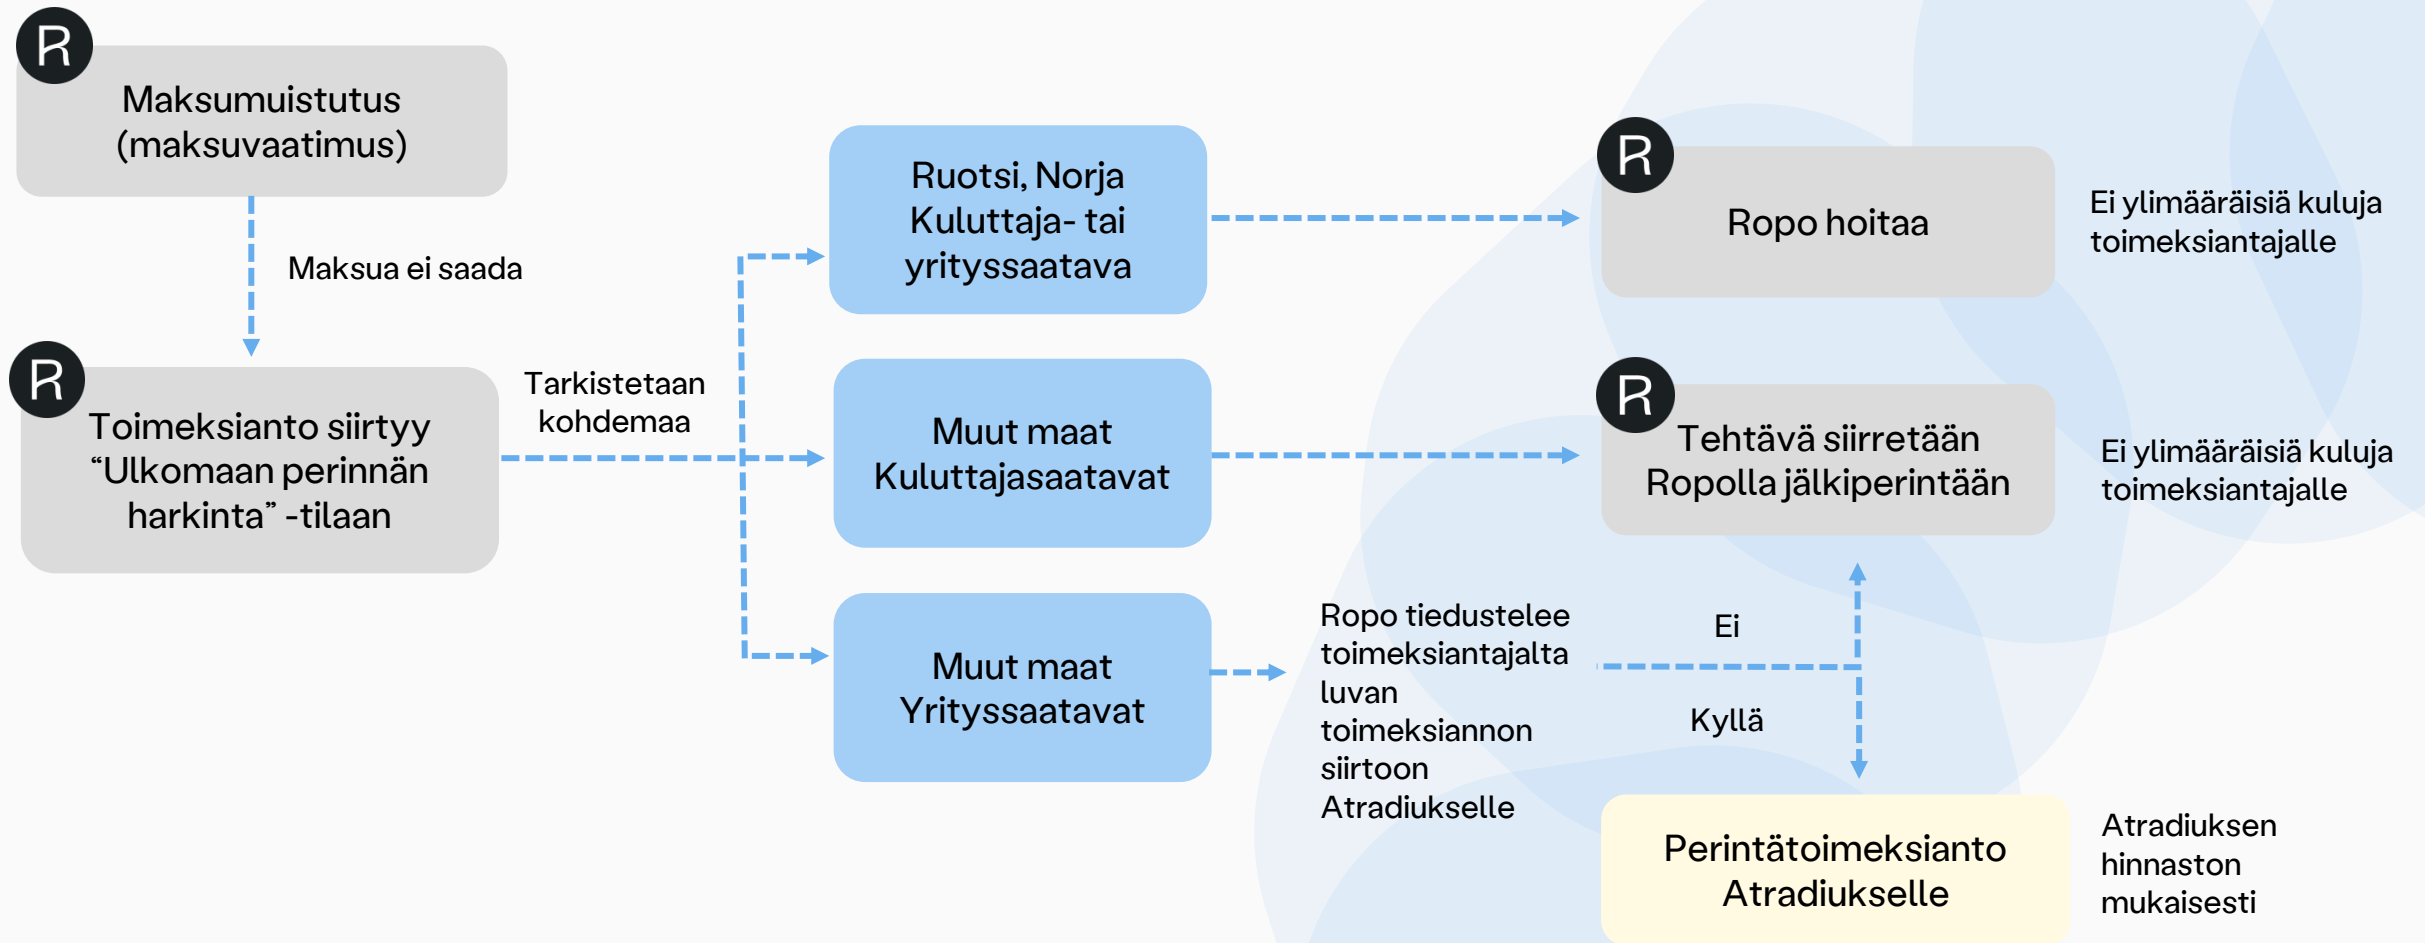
R
Maksumuistutus (maksuvaatimus)

Maksua ei saada

R
Toimeksianto siirtyy “Ulkomaan perinnän harkinta” -tilaan

Tarkistetaan kohdemaa

Ruotsi, Norja Kuluttaja- tai yrityssaatava

Muut maat Kuluttajasaatavat

Muut maat Yrityssaatavat

R
Ropo hoitaa

Ei ylimääräisiä kuluja toimeksiantajalle

R
Tehtävä siirretään Ropolla jälkiperintään

Ei ylimääräisiä kuluja toimeksiantajalle

Ropo tiedustelee toimeksiantajalta luvan toimeksiannon siirtoon Atradiukselle

Ei

Kyllä

Perintätoimeksianto Atradiukselle

Atradiuksen hinnaston mukaisesti